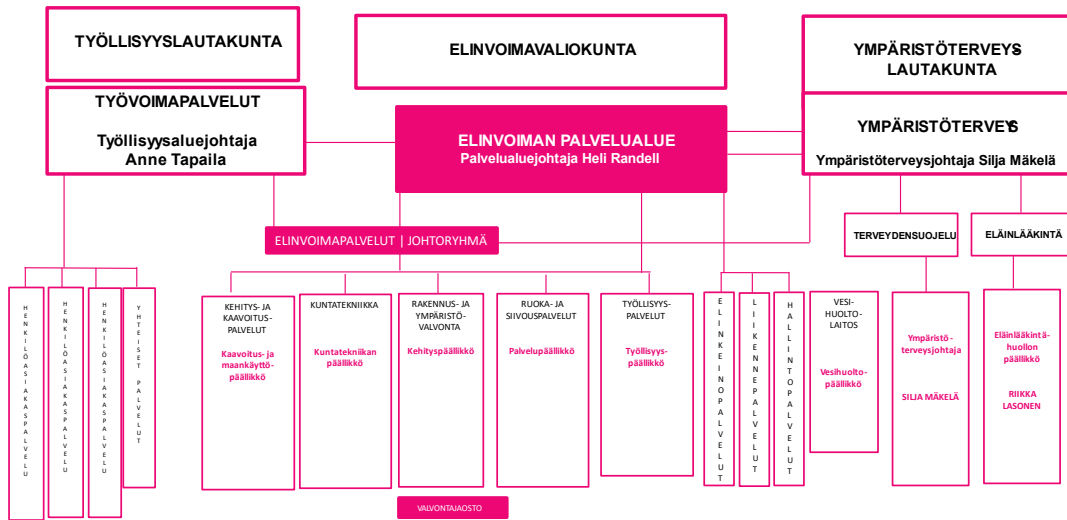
TYÖLLISYYSLAUTAKUNTA

ELINVOIMAVALIOKUNTA

YMPÄRISTÖTERVEYS LAUTAKUNTA

TYÖVOIMAPALVELUT

Työllisyysaluejohtaja Anne Tapaila

ELINVOIMAN PALVELUALUE
Palvelualuejohtaja Heli Randell

YMPÄRISTÖTERVEYS

Ympäristöterveysjohtaja Silja Mäkelä

ELINVOIMAPALVELUT | JOHTORYHMÄ

TERVEYDENSUOJELU

ELÄINLÄÄKINTÄ

HENKILÖASIAKASPALVELU

HENKILÖASIAKASPALVELU

HENKILÖASIAKASPALVELU

YHTEISET PALVELUT

KEHITYS- JA KAAVOITUS-PALVELUT

Kaavoitus- ja maankäyttöpäällikkö

KUNTATEKNIIKKA

Kuntatekniikan päällikkö

RAKENNUS- JA YMPÄRISTÖ-VALVONTA

Kehityspäällikkö

RUOKA- JA SIIVOUSPALVELUT

Palvelupäällikkö

TYÖLLISYYS-PALVELUT

Työllisyys-päällikkö

ELINKEINOPALVELUT

LIIKENNEPALVELUT

HALLINTOPALVELUT

VESI-HUOLTO-LAITOS

Vesihuolto-päällikkö

Ympäristö-terveysjohtaja

SILJA MÄKELÄ

Eläinlääkintä-huollon päällikkö

RIIKKA LASONEN

VALVONTAJAOSTO